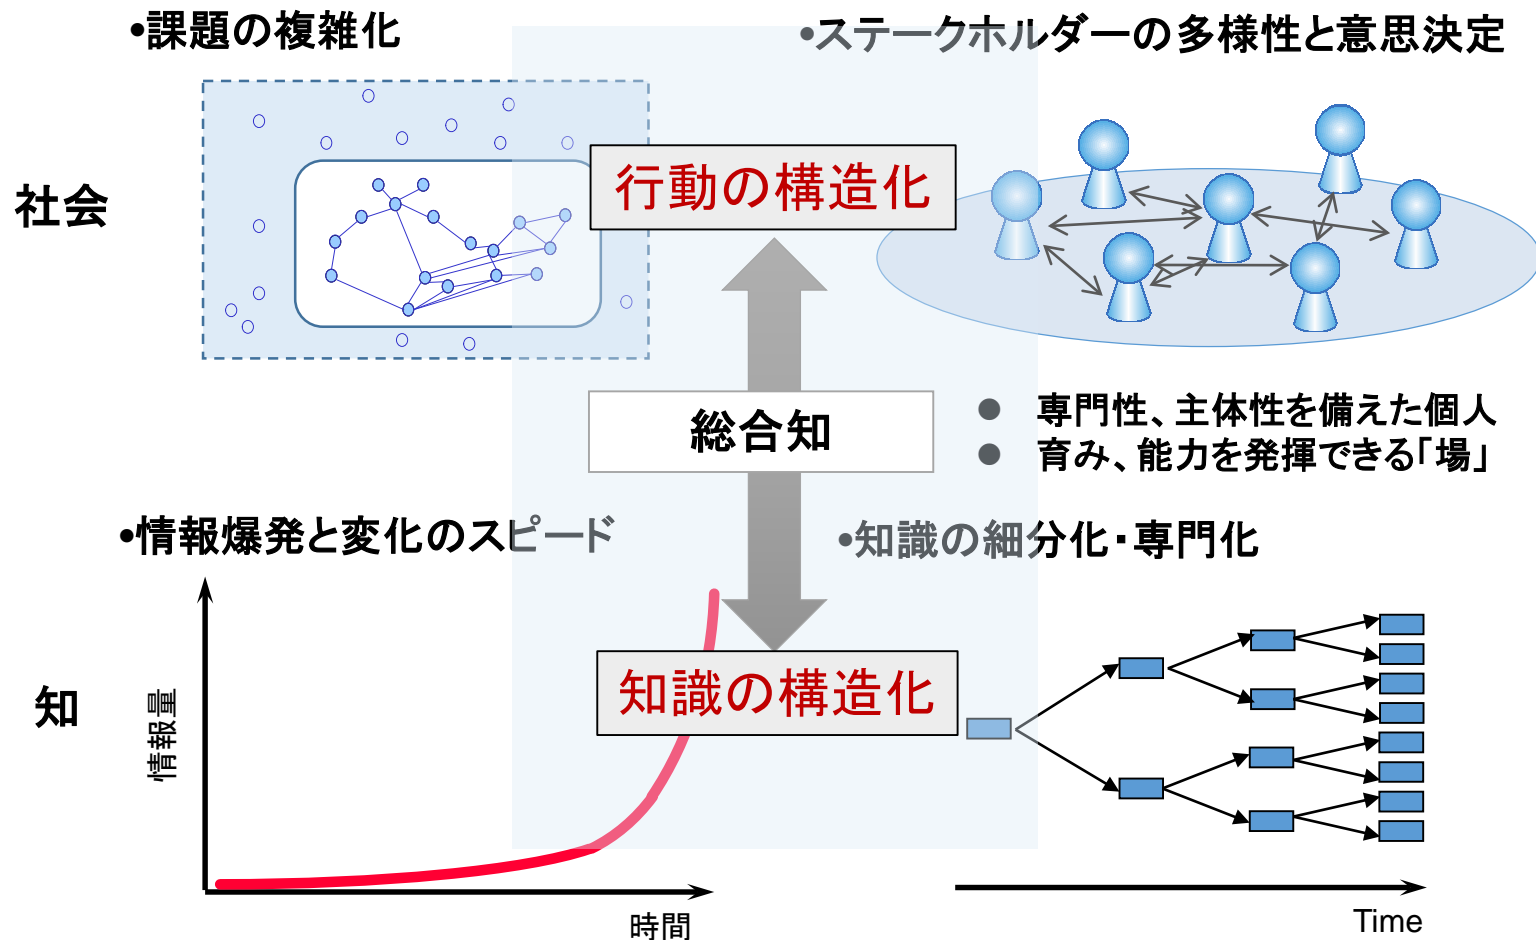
•課題の複雑化

•ステークホルダーの多様性と意思決定

社会

行動の構造化

総合知

● 専門性、主体性を備えた個人
● 育み、能力を発揮できる「場」

•情報爆発と変化のスピード

•知識の細分化・専門化

知

情報量

知識の構造化

時間

Time